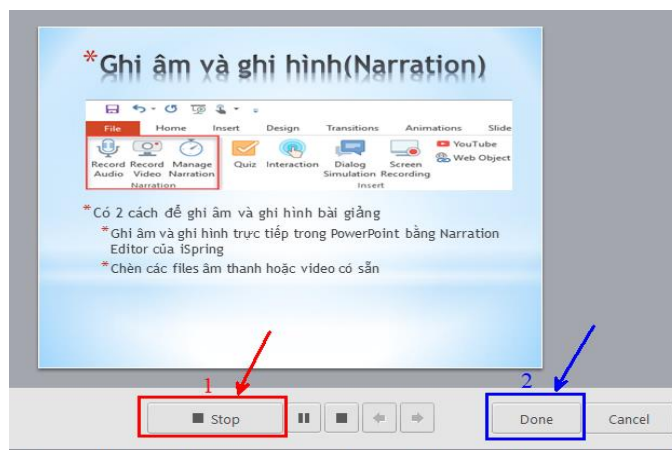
*Ghi âm và ghi hình(Narration)

File Home Insert Design Transitions Animations Slide

Record Audio Record Video Manage Narration
Narration

Quiz Interaction Dialog Simulation Screen Recording
Insert

YouTube
Web Object

*Có 2 cách để ghi âm và ghi hình bài giảng

*Ghi âm và ghi hình trực tiếp trong PowerPoint bằng Narration Editor của iSpring

*Chèn các files âm thanh hoặc video có sẵn

1

2

Stop

Done

Cancel